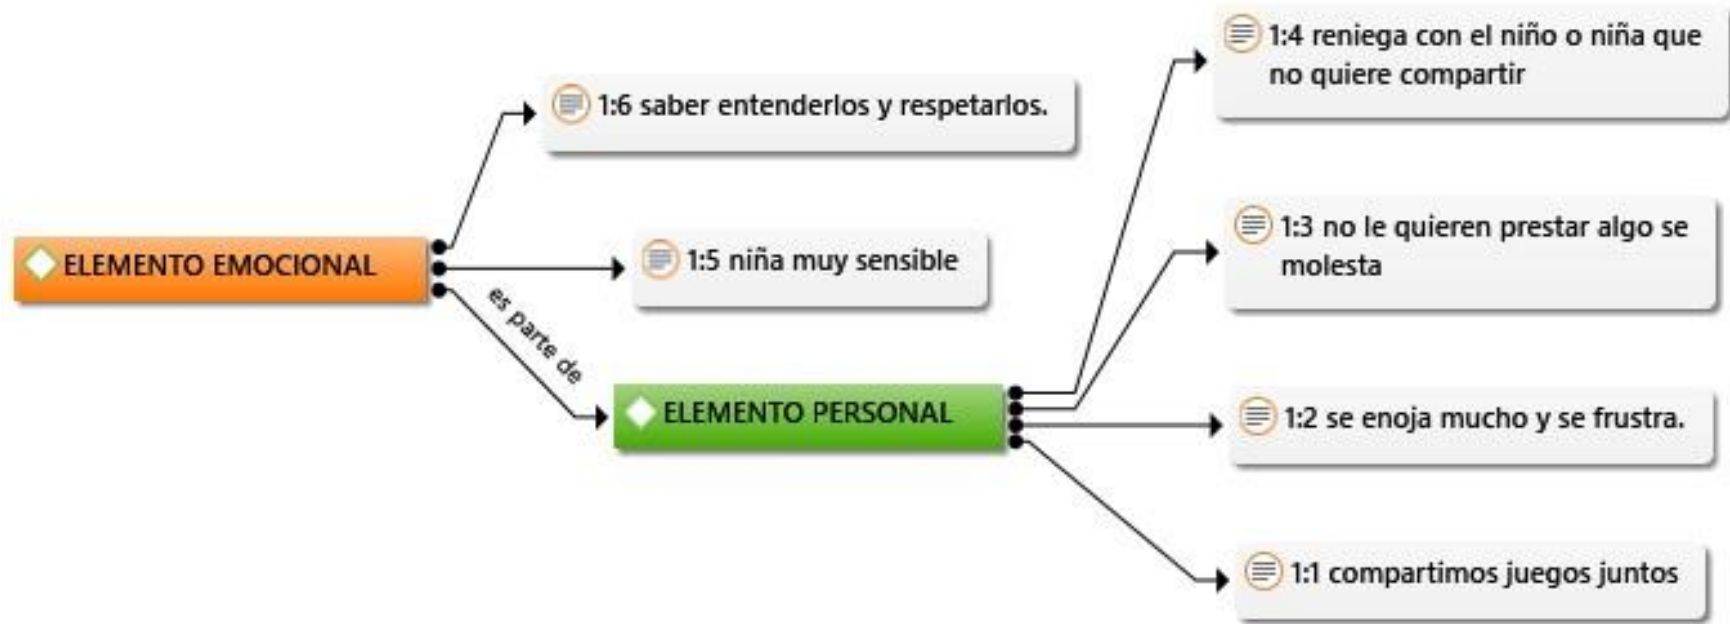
ELEMENTO EMOCIONAL

1:6 saber entenderlos y respetarlos.

1:5 niña muy sensible

es parte de

ELEMENTO PERSONAL

1:4 reniega con el niño o niña que no quiere compartir

1:3 no le quieren prestar algo se molesta

1:2 se enoja mucho y se frustra.

1:1 compartimos juegos juntos